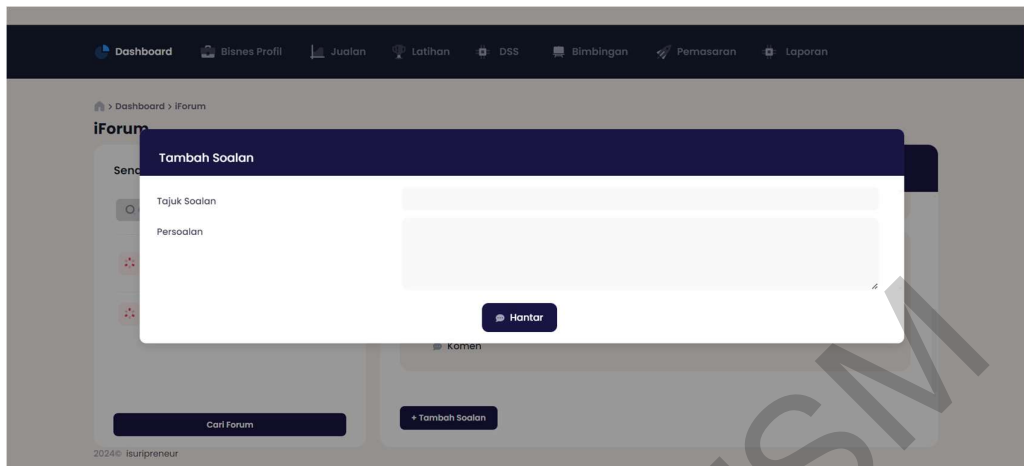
Dashboard Bisnes Profil Jualan Latihan DSS Bimbingan Pemasaran Laporan

> Dashboard > iForum

iForum

Senc

Tambah Soalan

Tajuk Soalan

Persoalan

Hantar

Komen

Cari Forum

+ Tambah Soalan

2024© isuripreneur

SM